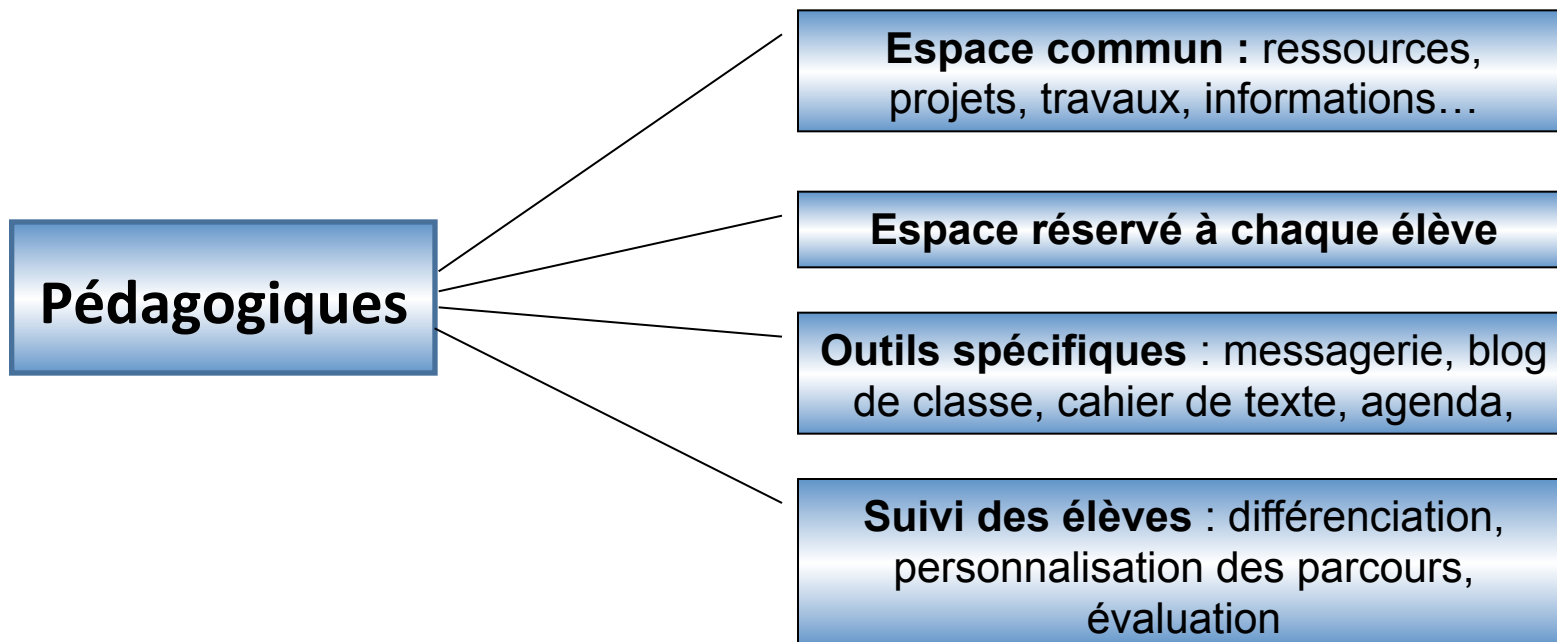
Pédagogiques

Espace commun : ressources, projets, travaux, informations…

Espace réservé à chaque élève

Outils spécifiques : messagerie, blog de classe, cahier de texte, agenda,

Suivi des élèves : différenciation, personnalisation des parcours, évaluation